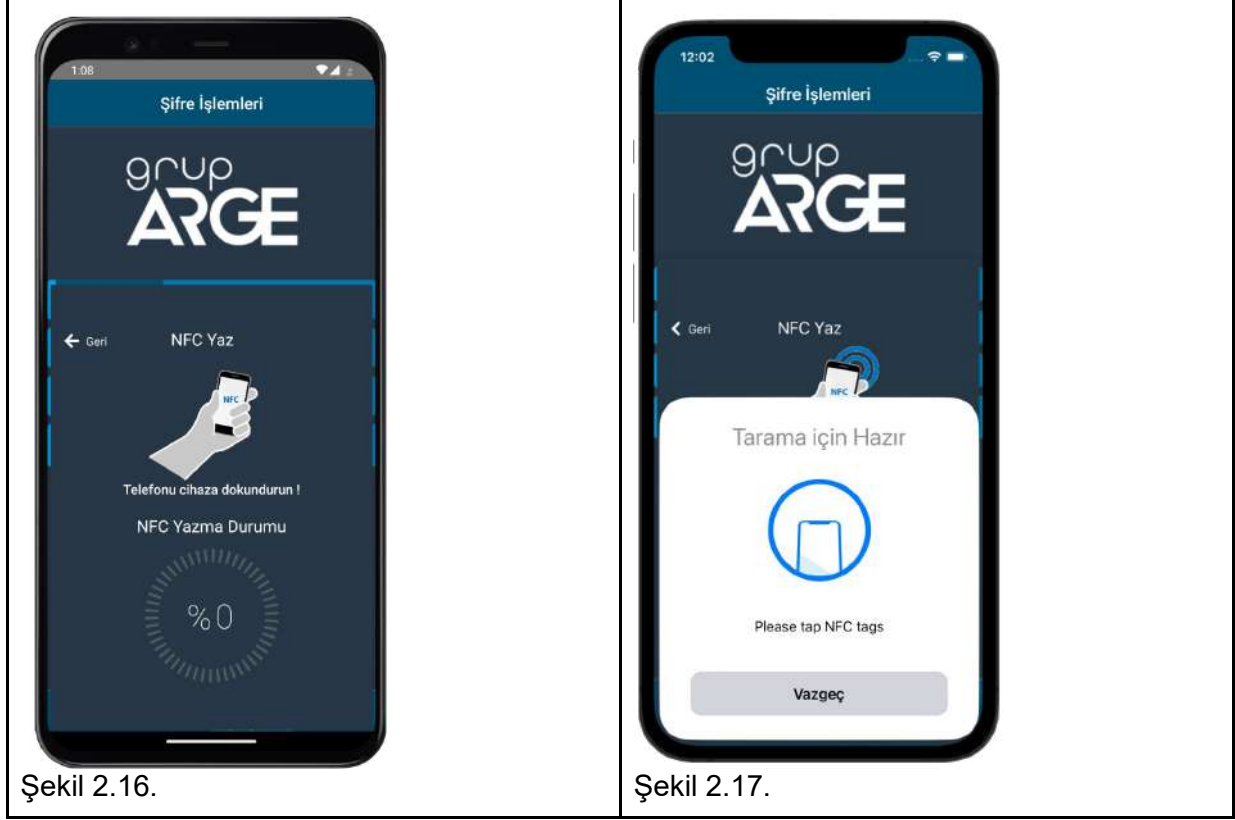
| 1:08 Şifre İşlemleri grup ARGE ← Geri NFC Yaz NFC Telefonu cihaza dokundurun ! NFC Yazma Durumu %0 | 12:02 Şifre İşlemleri grup ARGE < Geri NFC Yaz NFC Tarama için Hazır Please tap NFC tags Vazgeç |
|---|---|
| Şekil 2.16. | Şekil 2.17. |